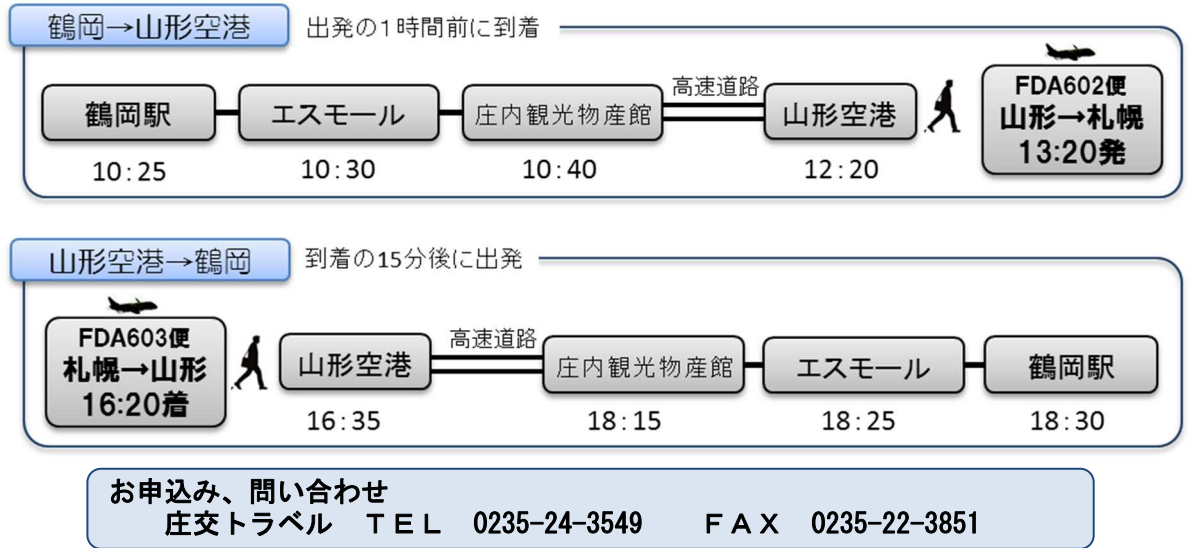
鶴岡→山形空港
出発の1時間前に到着

鶴岡駅
10:25

エスモール
10:30

庄内観光物産館
10:40

高速道路

山形空港
12:20

FDA602便
山形→札幌
13:20発

山形空港→鶴岡
到着の15分後に出発

FDA603便
札幌→山形
16:20着

山形空港
16:35

高速道路

庄内観光物産館
18:15

エスモール
18:25

鶴岡駅
18:30

お申込み、問い合わせ
庄交トラベル　TEL　0235-24-3549　　FAX　0235-22-3851